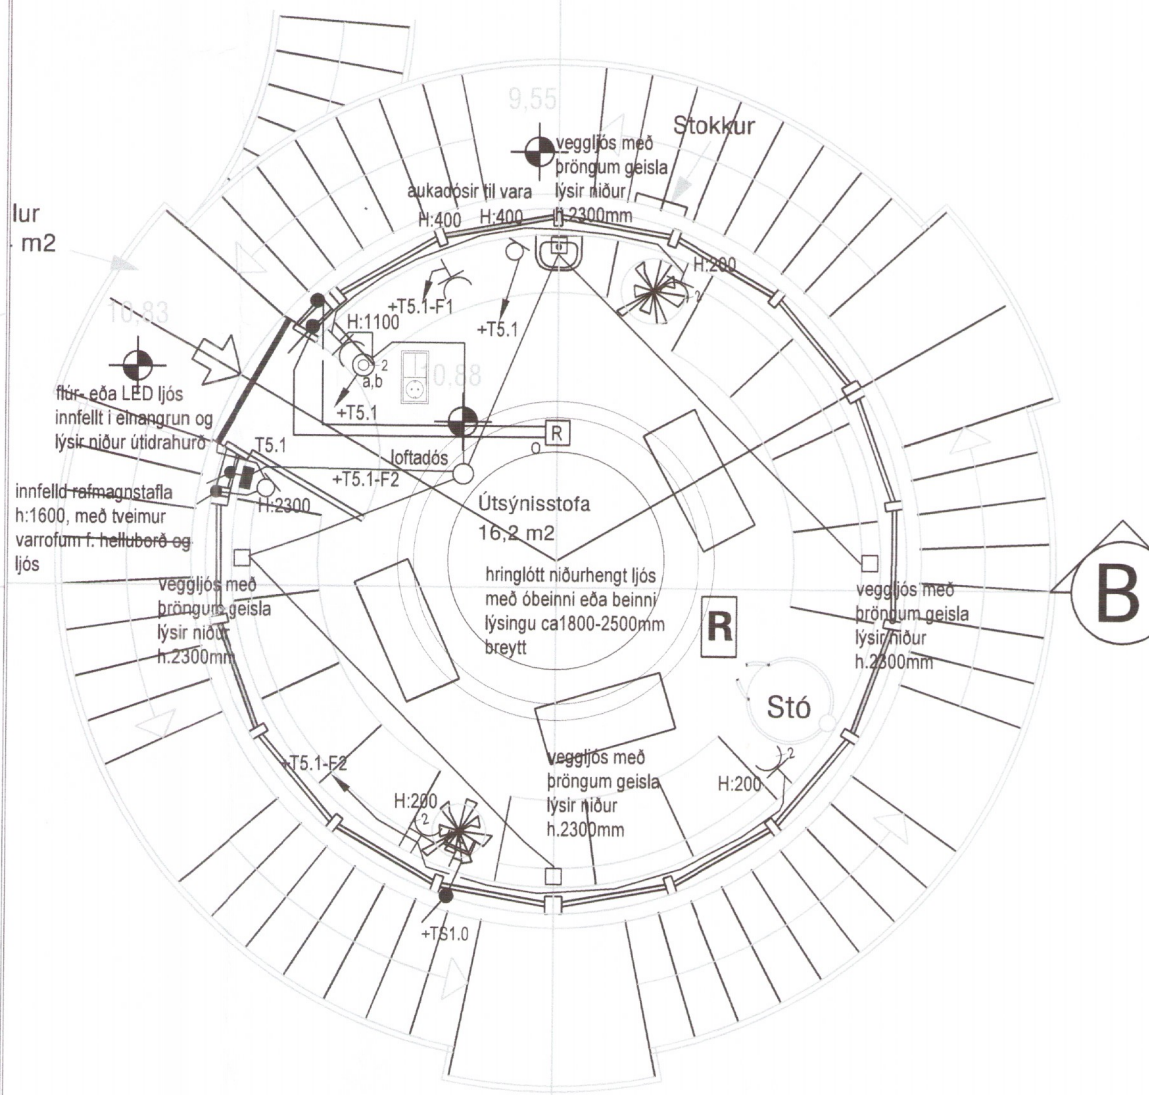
9,55

Stokkur

veggljós með þröngum geisla lýsir niður h.2300mm

aukadósir til vara

H:400 H:400

lur
m2

H:200

2

10,83

+T5.1-F1

H:1100

+T5.1

2
a,b

10,88

+T5.1

flúr- eða LED ljós innfellt í einangrun og lýsir niður útidrahurð

R

T5.1

loftadós

+T5.1-F2

innfelld rafmagnstafla h:1600, með tveimur varrofum f. helluborð og ljós

H:2300

Útsýnisstofa
16,2 m2

hringlótt niðurhengt ljós með óbeinni eða beinni lýsingu ca1800-2500mm breytt

veggljós með þröngum geisla lýsir niður h.2300mm

R

veggljós með þröngum geisla lýsir niður h.2300mm

B

Stó

veggljós með þröngum geisla lýsir niður h.2300mm

+T5.1-F2

H:200

2

H:200

2

+TS1.0